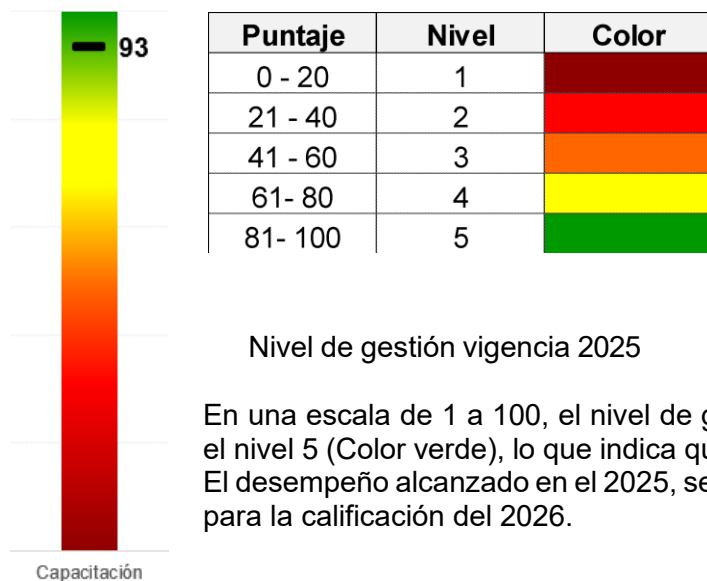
93

Capacitación

| Puntaje | Nivel | Color |
|---|---|---|
| 0 - 20 | 1 | |
| 21 - 40 | 2 | |
| 41 - 60 | 3 | |
| 61- 80 | 4 | |
| 81- 100 | 5 | |

Nivel de gestión vigencia 2025

En una escala de 1 a 100, el nivel de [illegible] el nivel 5 (Color verde), lo que indica qu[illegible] El desempeño alcanzado en el 2025, se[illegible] para la calificación del 2026.